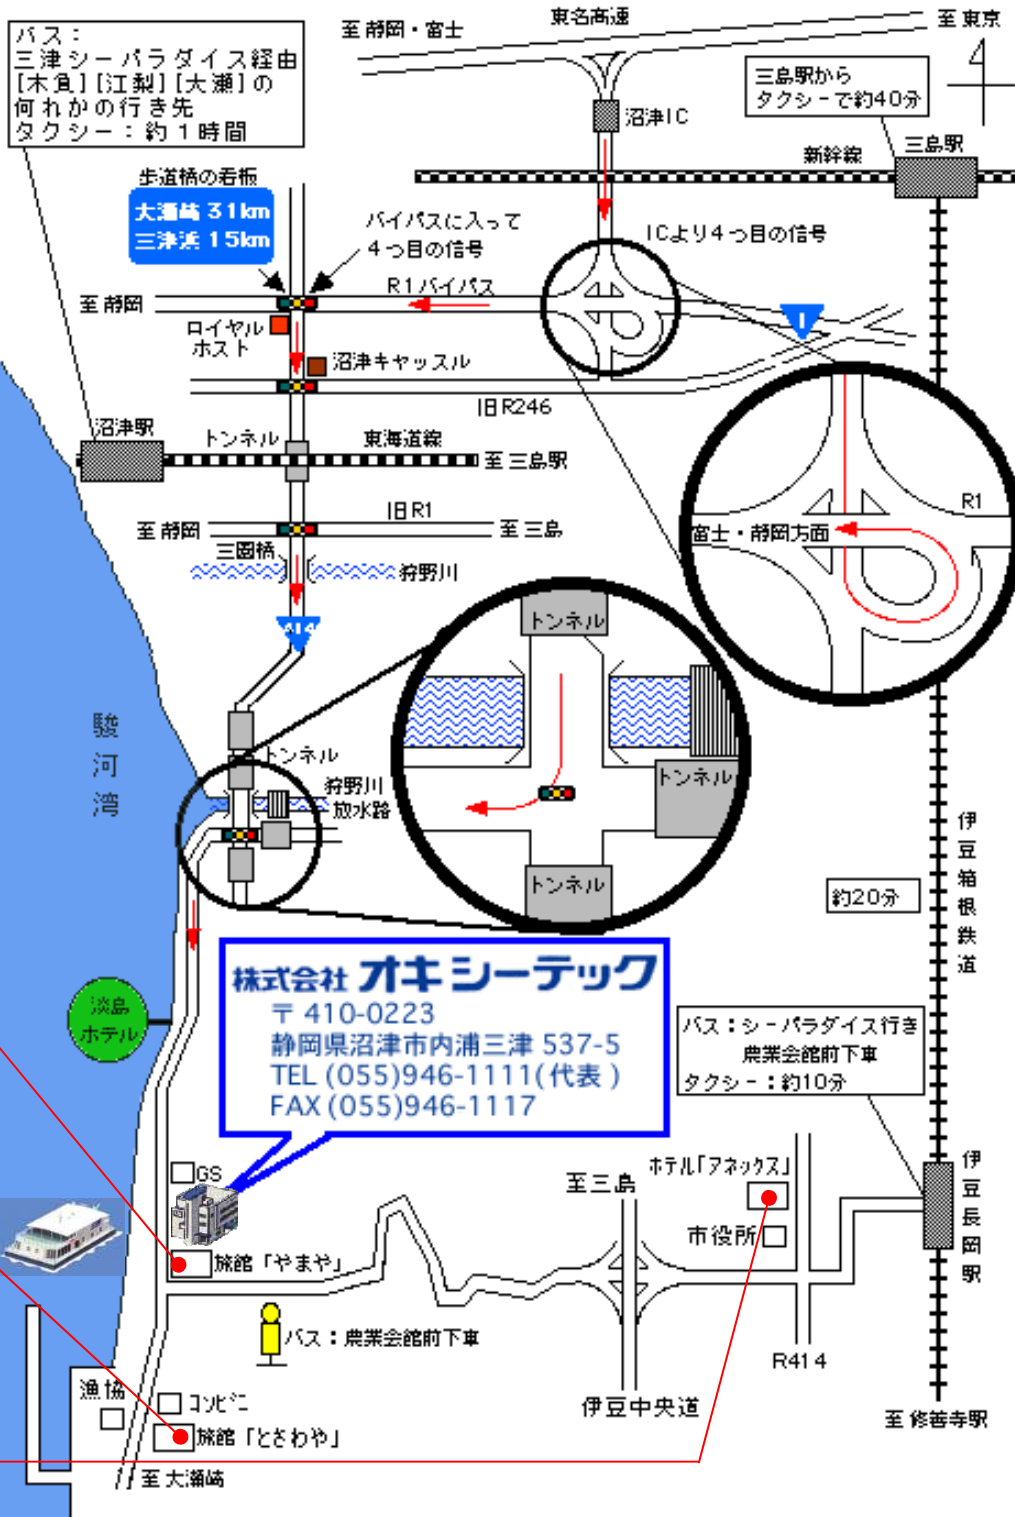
バス：
三津シーパラダイス経由
[木負][江梨][大瀬]の
何れかの行き先
タクシー：約１時間

至 静岡・富士

東名高速

至 東京

三島駅から
タクシーで約40分

沼津IC

新幹線

三島駅

歩道橋の看板
大瀬崎 31km
三津浜 15km

バイパスに入って
４つ目の信号

ICより４つ目の信号

至 静岡

R1バイパス

1

ロイヤル
ホスト

沼津キャッスル

旧R246

沼津駅

トンネル

東海道線

至 三島駅

R1

富士・静岡方面

旧R1

至 静岡

至 三島

三園橋

狩野川

414

トンネル

トンネル

トンネル

駿
河
湾

トンネル

狩野川
放水路

トンネル

伊
豆
箱
根
鉄
道

約20分

淡島
ホテル

株式会社 オキシーテック
〒 410-0223
静岡県沼津市内浦三津 537-5
TEL (055)946-1111(代表)
FAX (055)946-1117

バス：シーパラダイス行き
農業会館前下車
タクシー：約10分

GS

至 三島

ホテル「アネックス」

伊
豆
長
岡
駅

市役所

旅館「やまや」

バス：農業会館前下車

R414

漁協

コンビニ

伊豆中央道

旅館「とさわや」

至 修善寺駅

至 大瀬崎